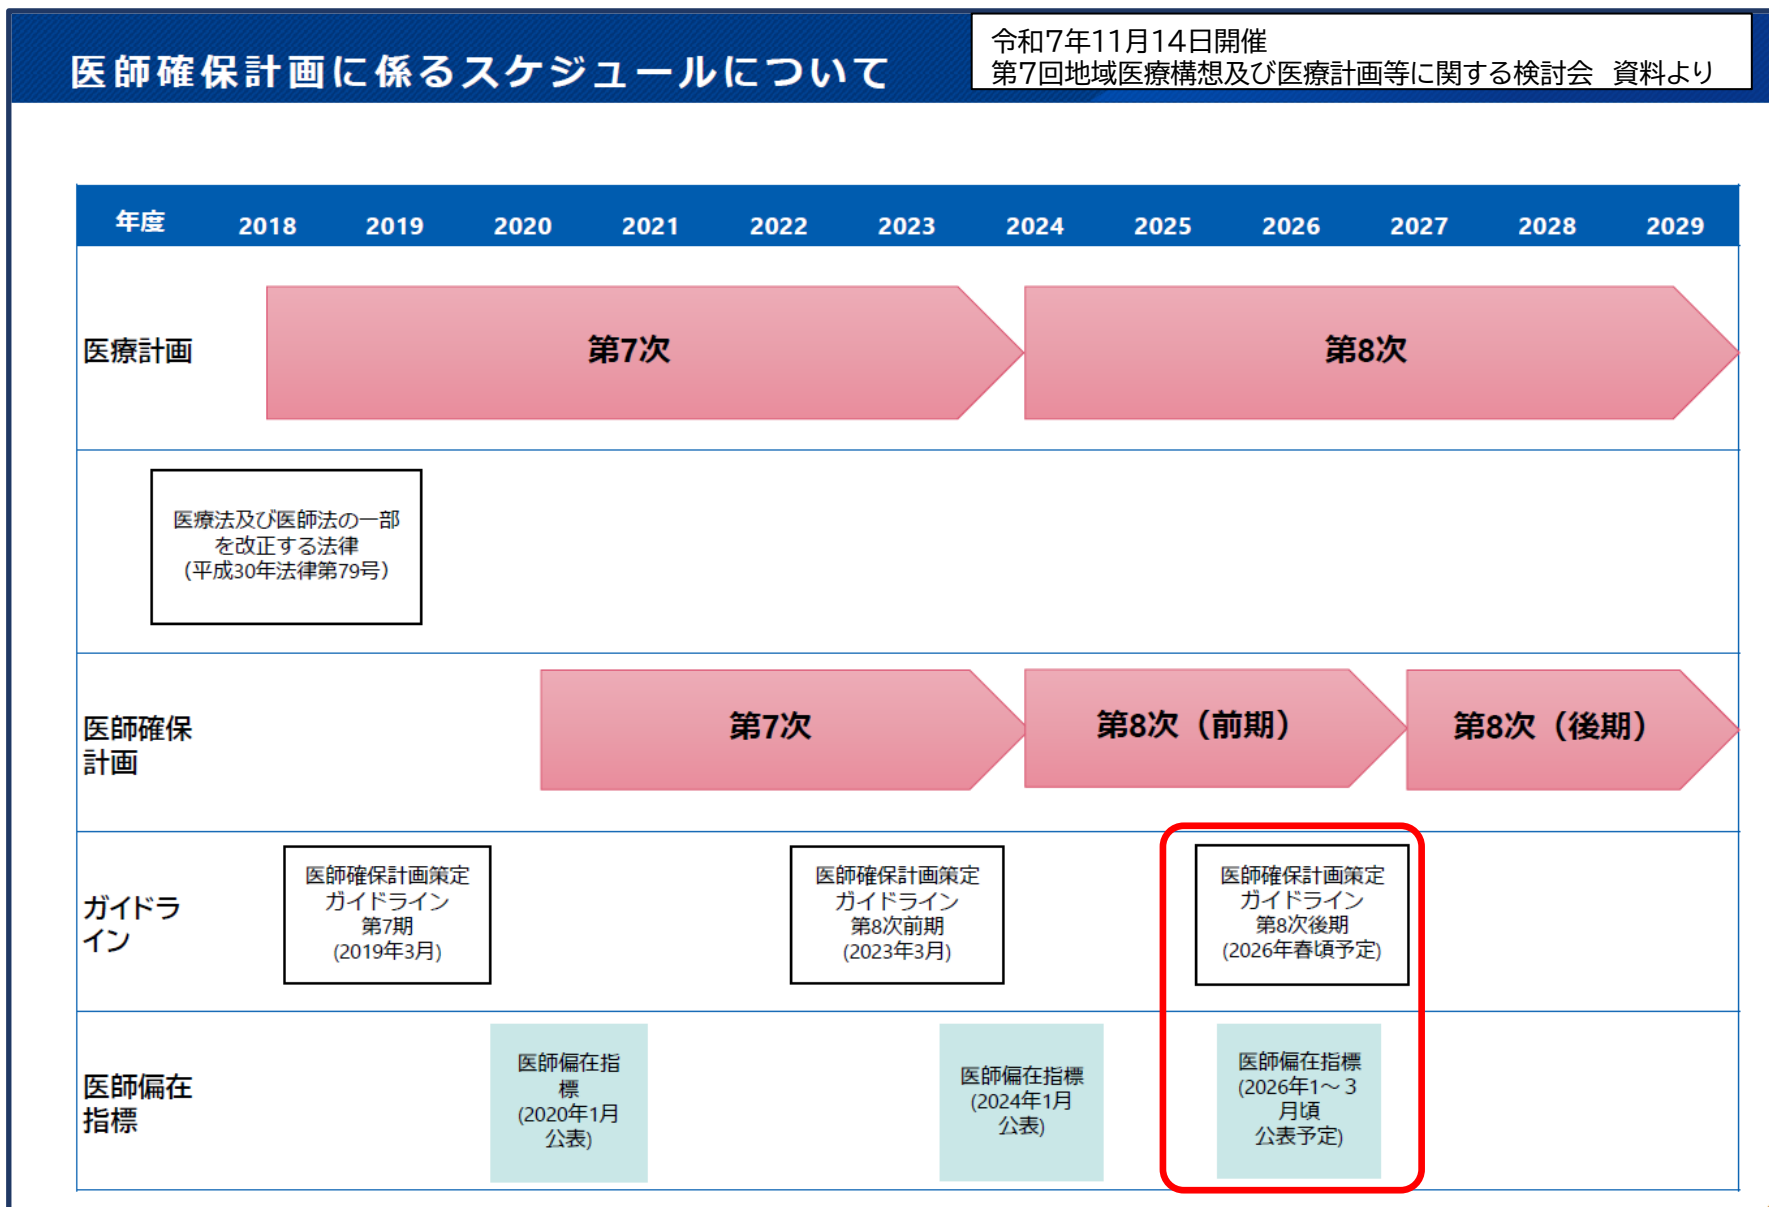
医師確保計画に係るスケジュールについて

令和7年11月14日開催
第7回地域医療構想及び医療計画等に関する検討会　資料より

| 年度 | 2018 | 2019 | 2020 | 2021 | 2022 | 2023 | 2024 | 2025 | 2026 | 2027 | 2028 | 2029 |
|---|---|---|---|---|---|---|---|---|---|---|---|---|

医療計画
第7次
第8次

医療法及び医師法の一部を改正する法律（平成30年法律第79号）

医師確保計画
第7次
第8次（前期）
第8次（後期）

ガイドライン
医師確保計画策定ガイドライン第7期(2019年3月)
医師確保計画策定ガイドライン第8次前期(2023年3月)
医師確保計画策定ガイドライン第8次後期(2026年春頃予定)

医師偏在指標
医師偏在指標(2020年1月公表)
医師偏在指標(2024年1月公表)
医師偏在指標(2026年1～3月頃公表予定)